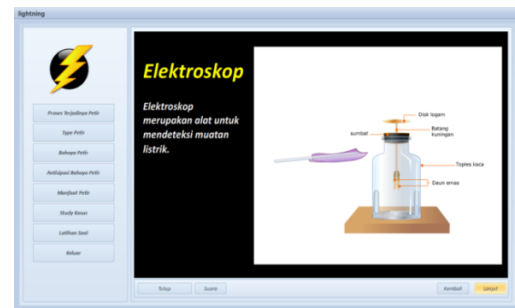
lightning

Proses Terjadinya Petir

Type Petir

Bahaya Petir

Antisipasi Bahaya Petir

Manfaat Petir

Study Kasus

Latihan Soal

Keluar

Elektroskop

Elektroskop merupakan alat untuk mendeteksi muatan listrik.

Disk logam

sumbat

Batang kuningan

Toples kaca

Daun emas

Tutup

Suara

Kembali

Lanjut